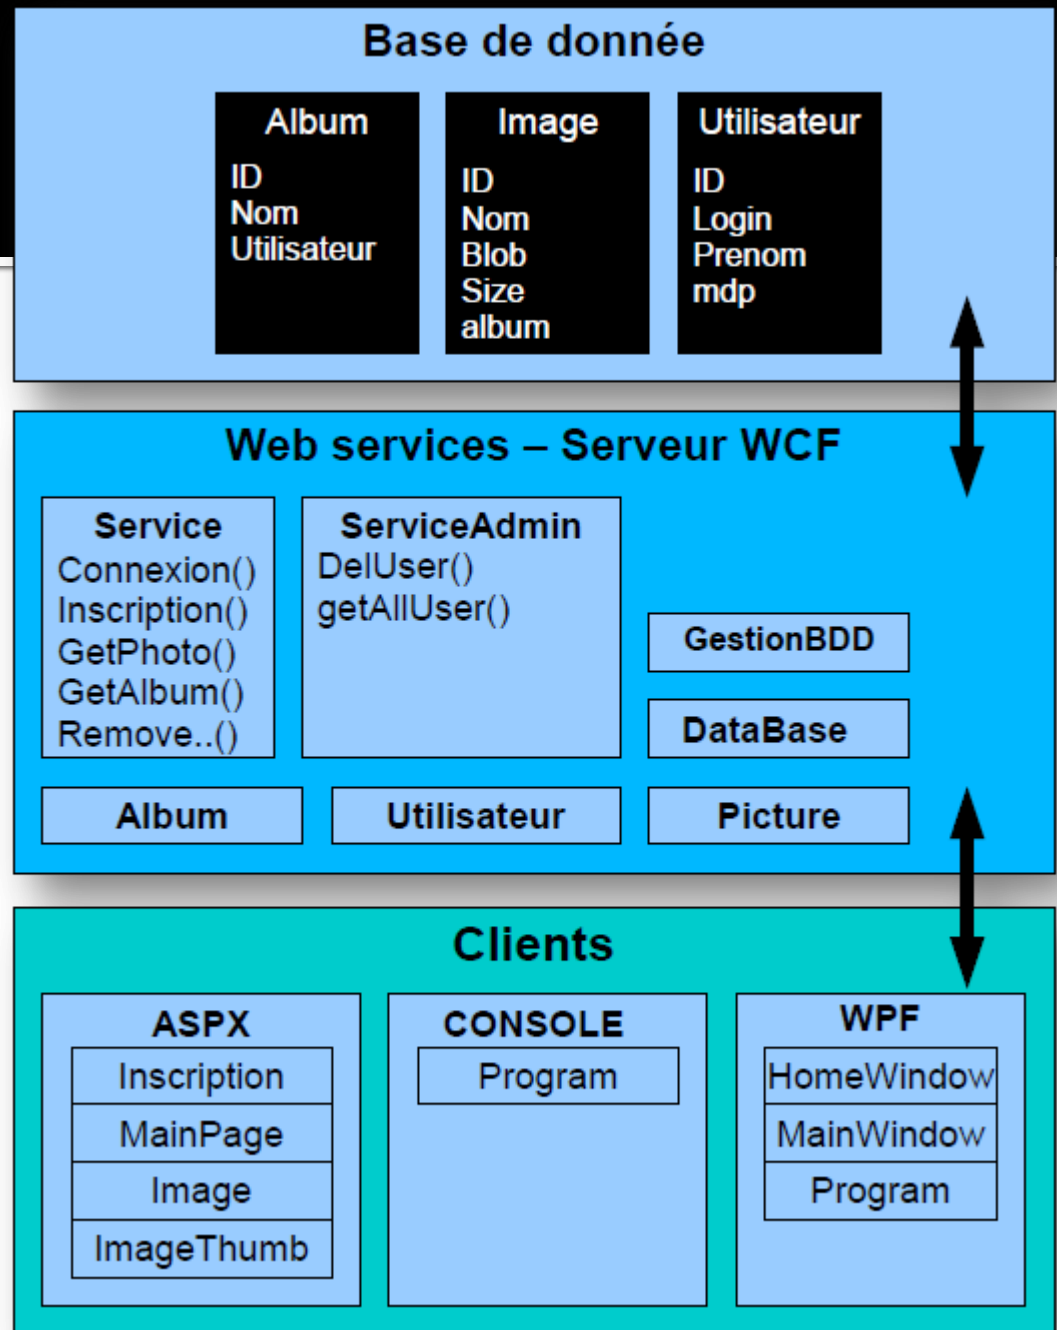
Base de donnée

Album
ID
Nom
Utilisateur

Image
ID
Nom
Blob
Size
album

Utilisateur
ID
Login
Prenom
mdp

Web services – Serveur WCF

Service
Connexion()
Inscription()
GetPhoto()
GetAlbum()
Remove..()

ServiceAdmin
DelUser()
getAllUser()

GestionBDD

DataBase

Album

Utilisateur

Picture

Clients

ASPX
Inscription
MainPage
Image
ImageThumb

CONSOLE
Program

WPF
HomeWindow
MainWindow
Program